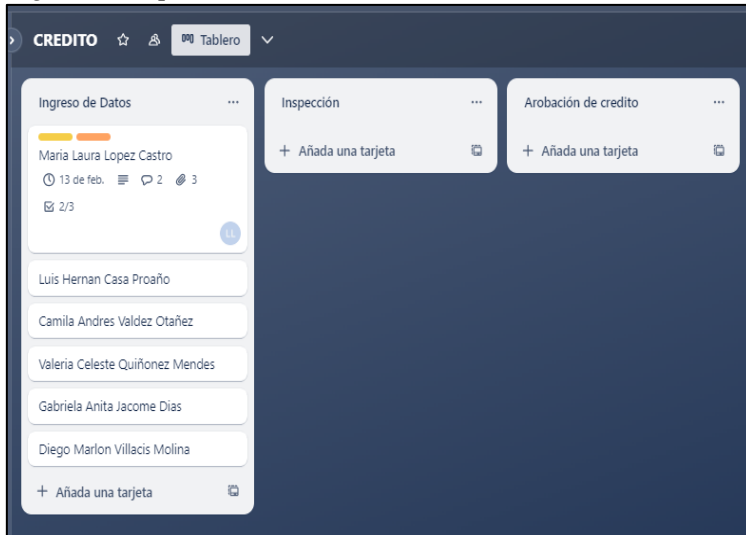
CREDITO Tablero

Ingreso de Datos ...

Maria Laura Lopez Castro

13 de feb. 2 3

2/3

LL

Luis Hernan Casa Proaño

Camila Andres Valdez Otañez

Valeria Celeste Quiñonez Mendes

Gabriela Anita Jacome Dias

Diego Marlon Villacis Molina

+ Añada una tarjeta

Inspección ...

+ Añada una tarjeta

Arobación de credito ...

+ Añada una tarjeta